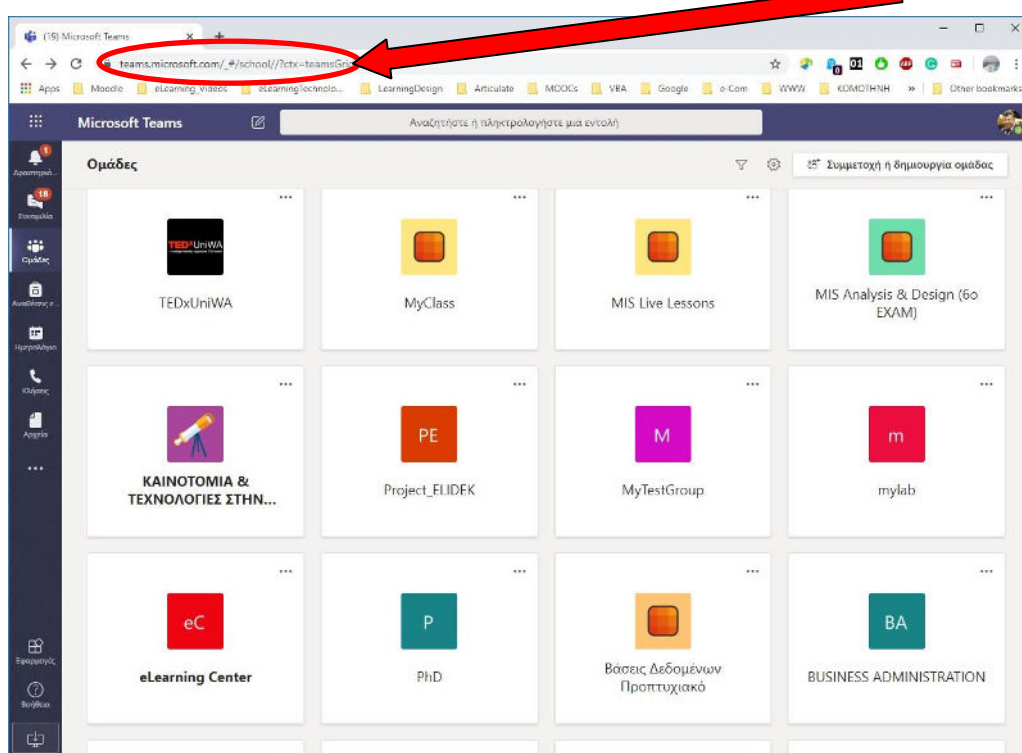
(19) Microsoft Teams

teams.microsoft.com/_#/school//?ctx=teamsGrid

Apps Moodle eLearning_Videos eLearningTechnolo... LearningDesign Articulate MOOCs VBA Google e-Com WWW KOMOTHNH » Other bookmarks

Microsoft Teams

Αναζητήστε ή πληκτρολογήστε μια εντολή

Δραστηριό...
Συνομιλία
Ομάδες
Αναθέσεις ε...
Ημερολόγιο
Κλήσεις
Αρχεία
...
Εφαρμογές
Βοήθεια

Ομάδες

Συμμετοχή ή δημιουργία ομάδας

TEDxUniWA

MyClass

MIS Live Lessons

MIS Analysis & Design (6ο EXAM)

ΚΑΙΝΟΤΟΜΙΑ & ΤΕΧΝΟΛΟΓΙΕΣ ΣΤΗΝ...

PE
Project_ELIDEK

M
MyTestGroup

m
mylab

eC
eLearning Center

P
PhD

Βάσεις Δεδομένων Προπτυχιακό

BA
BUSINESS ADMINISTRATION